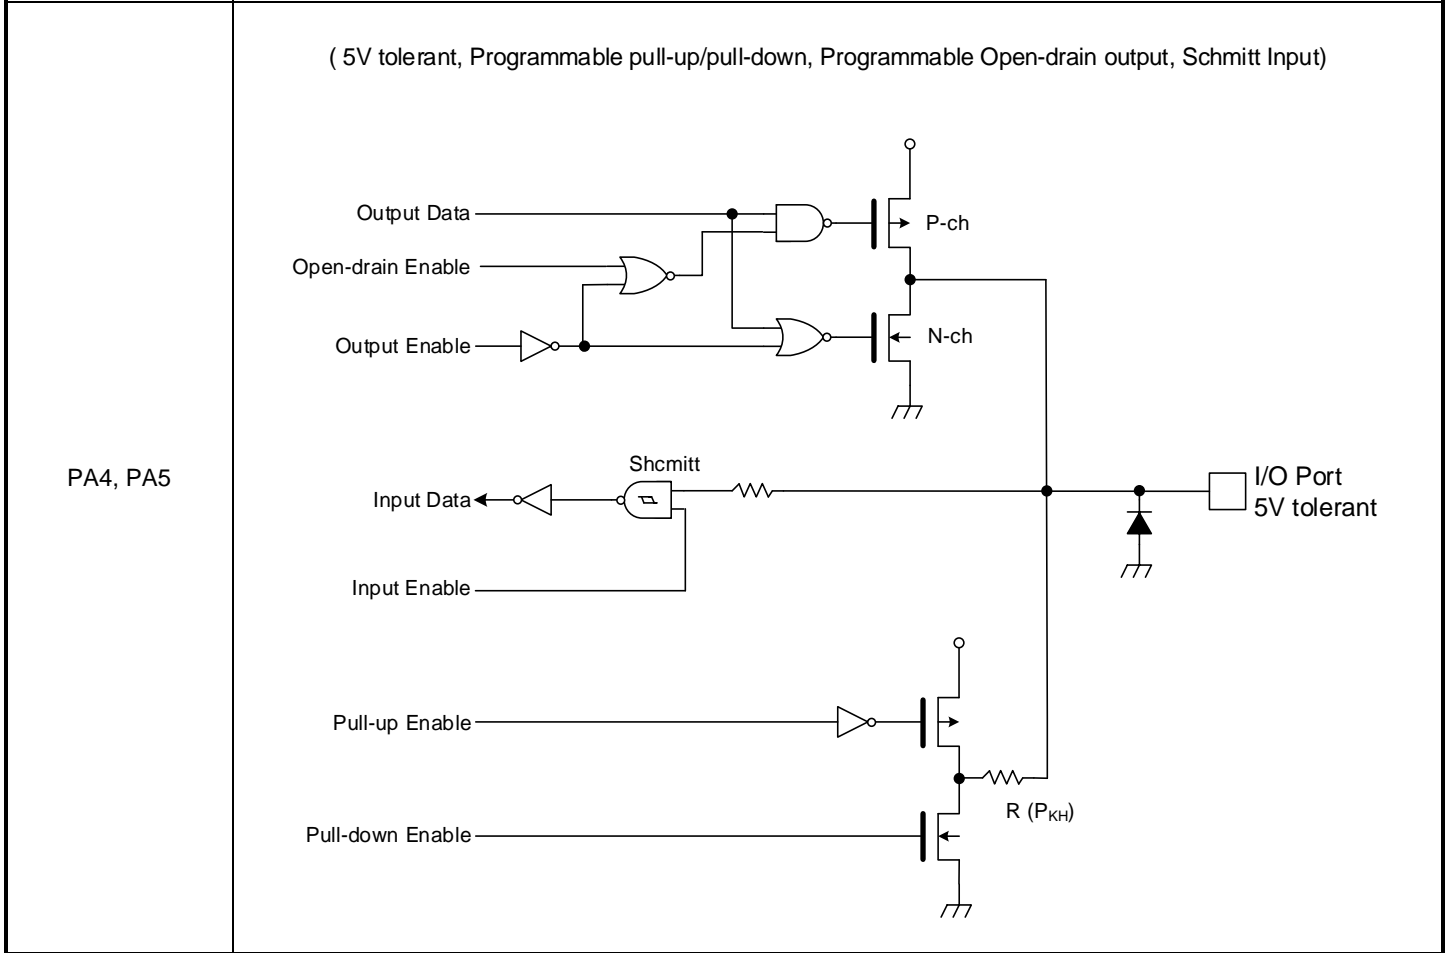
| PA4, PA5 | ( 5V tolerant, Programmable pull-up/pull-down, Programmable Open-drain output, Schmitt Input) |
|---|---|

Output Data

Open-drain Enable

Output Enable

P-ch

N-ch

Shcmitt

Input Data

Input Enable

I/O Port
5V tolerant

Pull-up Enable

Pull-down Enable

R ($P_{KH}$)